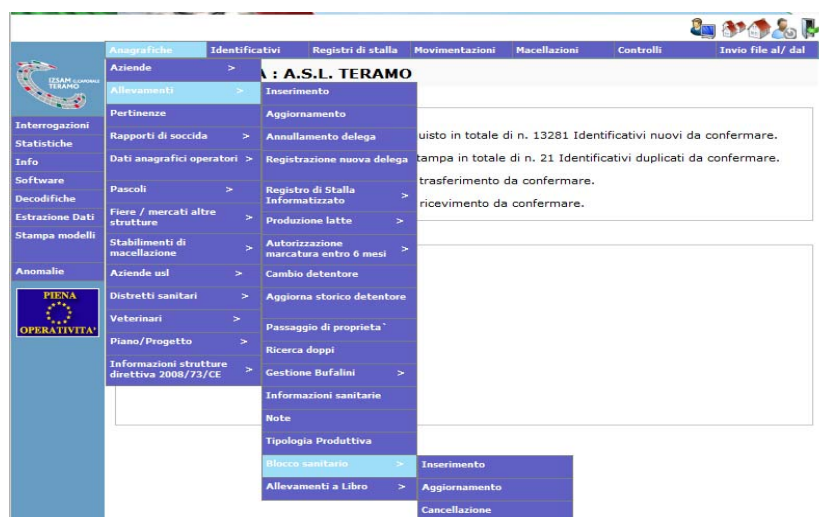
Anagrafiche | Identificativi | Registri di stalla | Movimentazioni | Macellazioni | Controlli | Invio file al/ dal

IZSAM G.CAPORALE TERAMO

A : A.S.L. TERAMO

Interrogazioni
Statistiche
Info
Software
Decodifiche
Estrazione Dati
Stampa modelli
Anomalie

PIENA OPERATIVITA'

Aziende >
Allevamenti >
Pertinenze
Rapporti di soccida >
Dati anagrafici operatori >
Pascoli >
Fiere / mercati altre strutture >
Stabilimenti di macellazione >
Aziende usl >
Distretti sanitari >
Veterinari >
Piano/Progetto >
Informazioni strutture direttiva 2008/73/CE >

Inserimento
Aggiornamento
Annullamento delega
Registrazione nuova delega
Registro di Stalla Informatizzato >
Produzione latte >
Autorizzazione marcatura entro 6 mesi >
Cambio detentore
Aggiorna storico detentore
Passaggio di proprieta`
Ricerca doppi
Gestione Bufalini >
Informazioni sanitarie
Note
Tipologia Produttiva
Blocco sanitario >
Allevamenti a Libro >

Inserimento
Aggiornamento
Cancellazione

uisto in totale di n. 13281 Identificativi nuovi da confermare.
tampa in totale di n. 21 Identificativi duplicati da confermare.
trasferimento da confermare.
ricevimento da confermare.